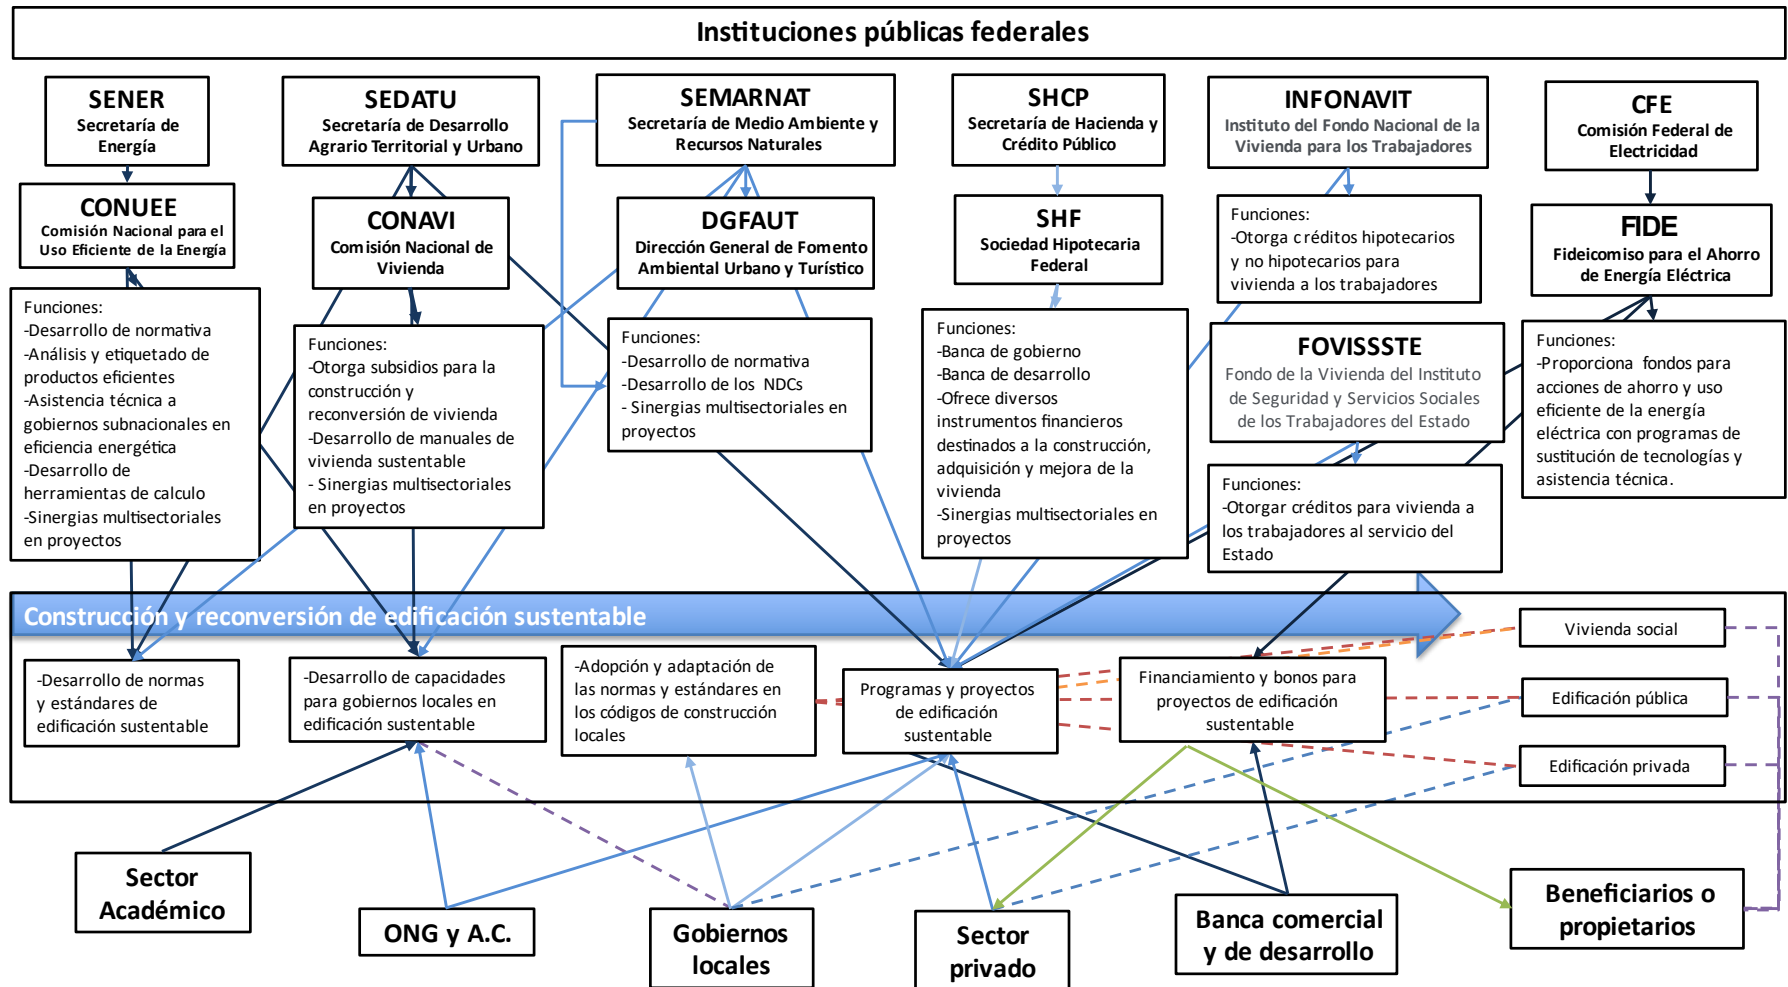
Instituciones públicas federales

SENER
Secretaría de Energía

SEDATU
Secretaría de Desarrollo Agrario Territorial y Urbano

SEMARNAT
Secretaría de Medio Ambiente y Recursos Naturales

SHCP
Secretaría de Hacienda y Crédito Público

INFONAVIT
Instituto del Fondo Nacional de la Vivienda para los Trabajadores

CFE
Comisión Federal de Electricidad

CONUEE
Comisión Nacional para el Uso Eficiente de la Energía

CONAVI
Comisión Nacional de Vivienda

DGFAUT
Dirección General de Fomento Ambiental Urbano y Turístico

SHF
Sociedad Hipotecaria Federal

Funciones:
-Otorga créditos hipotecarios y no hipotecarios para vivienda a los trabajadores

FIDE
Fideicomiso para el Ahorro de Energía Eléctrica

Funciones:
-Desarrollo de normativa
-Análisis y etiquetado de productos eficientes
-Asistencia técnica a gobiernos subnacionales en eficiencia energética
-Desarrollo de herramientas de calculo
-Sinergias multisectoriales en proyectos

Funciones:
-Otorga subsidios para la construcción y reconversión de vivienda
-Desarrollo de manuales de vivienda sustentable
- Sinergias multisectoriales en proyectos

Funciones:
-Desarrollo de normativa
-Desarrollo de los NDCs
- Sinergias multisectoriales en proyectos

Funciones:
-Banca de gobierno
-Banca de desarrollo
-Ofrece diversos instrumentos financieros destinados a la construcción, adquisición y mejora de la vivienda
-Sinergias multisectoriales en proyectos

FOVISSSTE
Fondo de la Vivienda del Instituto de Seguridad y Servicios Sociales de los Trabajadores del Estado

Funciones:
-Proporciona fondos para acciones de ahorro y uso eficiente de la energía eléctrica con programas de sustitución de tecnologías y asistencia técnica.

Funciones:
-Otorgar créditos para vivienda a los trabajadores al servicio del Estado

Construcción y reconversión de edificación sustentable

Vivienda social

-Desarrollo de normas y estándares de edificación sustentable

-Desarrollo de capacidades para gobiernos locales en edificación sustentable

-Adopción y adaptación de las normas y estándares en los códigos de construcción locales

Programas y proyectos de edificación sustentable

Financiamiento y bonos para proyectos de edificación sustentable

Edificación pública

Edificación privada

Sector Académico

ONG y A.C.

Gobiernos locales

Sector privado

Banca comercial y de desarrollo

Beneficiarios o propietarios